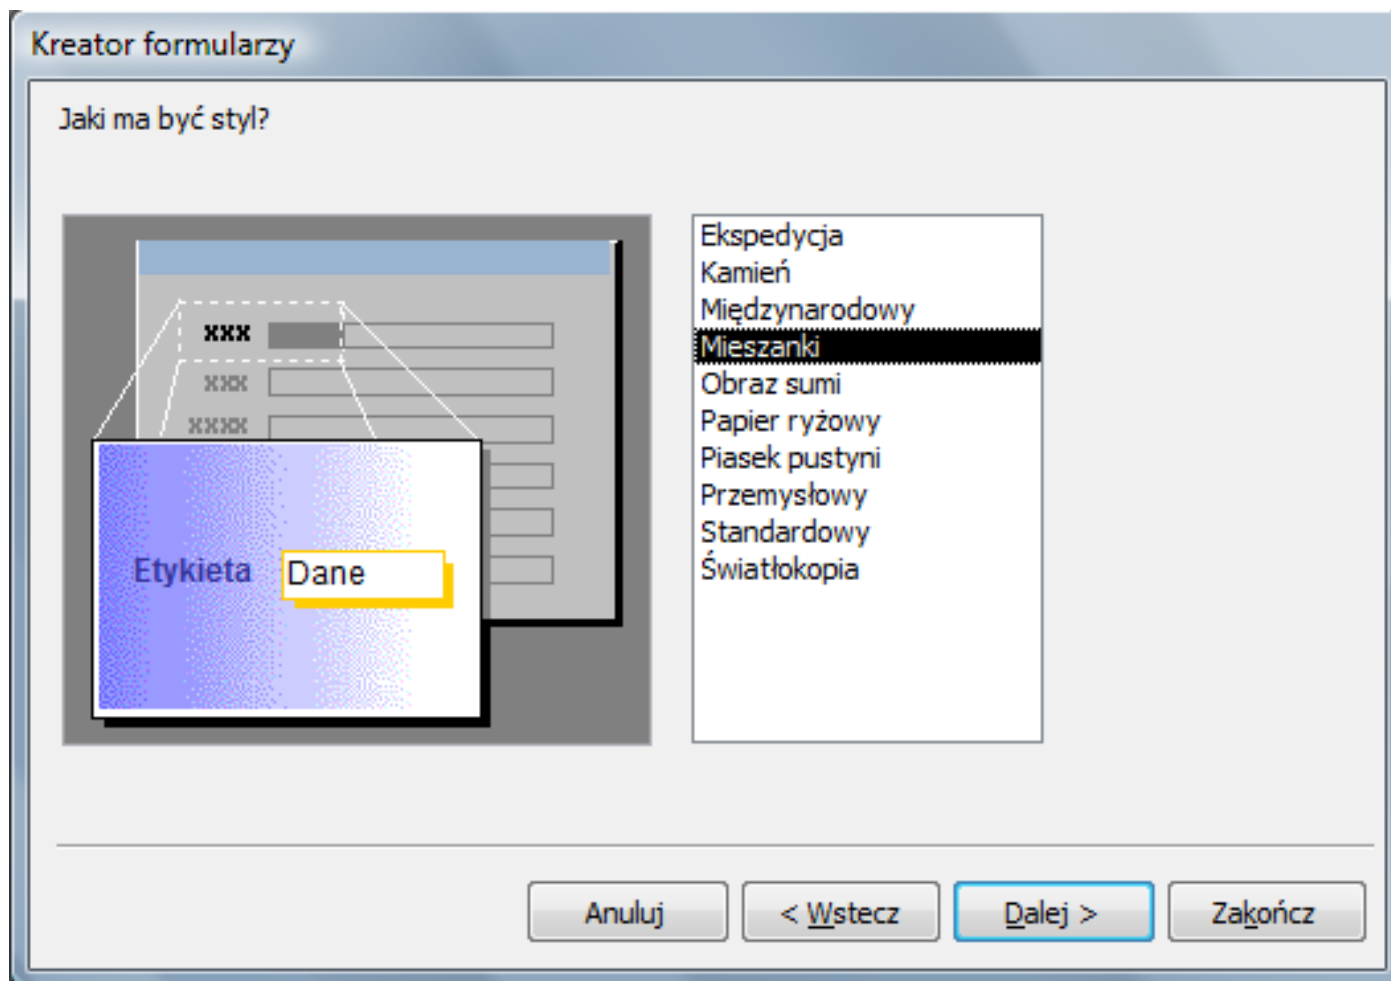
Kreator formularzy

Jaki ma być styl?

xxx
xxx
xxxx
Etykieta
Dane

Ekspedycja
Kamień
Międzynarodowy
Mieszanki
Obraz sumi
Papier ryżowy
Piasek pustyni
Przemysłowy
Standardowy
Światłokopia

Anuluj
< Wstecz
Dalej >
Zakończ